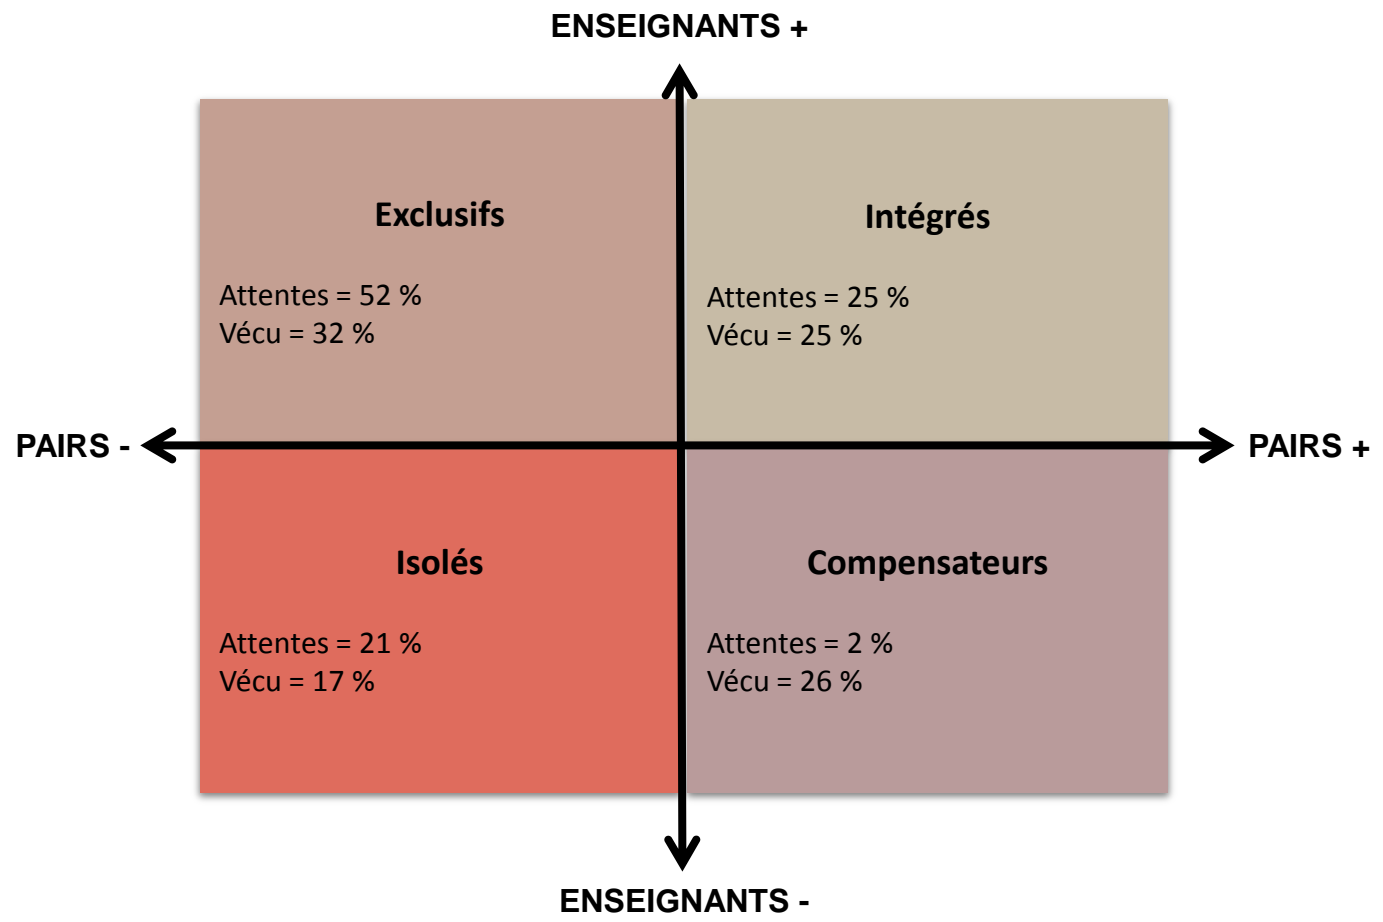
ENSEIGNANTS +

Exclusifs

Attentes = 52 %
Vécu = 32 %

Intégrés

Attentes = 25 %
Vécu = 25 %

PAIRS -

PAIRS +

Isolés

Attentes = 21 %
Vécu = 17 %

Compensateurs

Attentes = 2 %
Vécu = 26 %

ENSEIGNANTS -